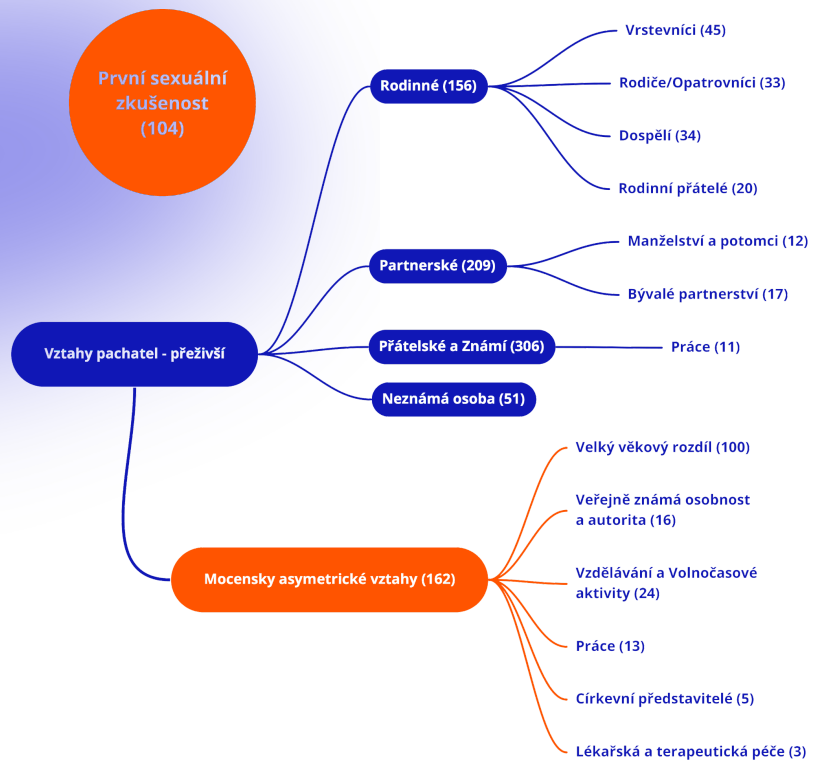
První sexuální zkušenost (104)

Vztahy pachatel - přeživší

Rodinné (156)

Vrstevníci (45)

Rodiče/Opatrovníci (33)

Dospělí (34)

Rodinní přátelé (20)

Partnerské (209)

Manželství a potomci (12)

Bývalé partnerství (17)

Přátelské a Známí (306)

Práce (11)

Neznámá osoba (51)

Mocensky asymetrické vztahy (162)

Velký věkový rozdíl (100)

Veřejně známá osobnost a autorita (16)

Vzdělávání a Volnočasové aktivity (24)

Práce (13)

Církevní představitelé (5)

Lékařská a terapeutická péče (3)